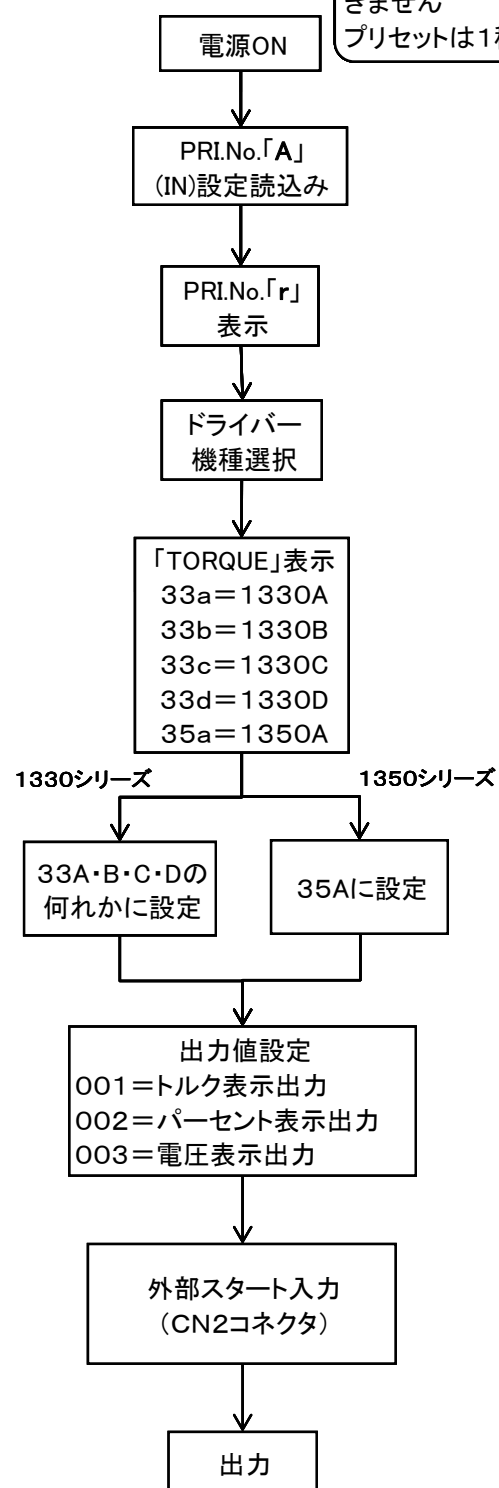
きません
プリセットは1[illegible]

電源ON

PRI.No.「A」
(IN)設定読込み

PRI.No.「r」
表示

ドライバー
機種選択

「TORQUE」表示
33a＝1330A
33b＝1330B
33c＝1330C
33d＝1330D
35a＝1350A

1330シリーズ

1350シリーズ

33A･B･C･Dの
何れかに設定

35Aに設定

出力値設定
001＝トルク表示出力
002＝パーセント表示出力
003＝電圧表示出力

外部スタート入力
（CN2コネクタ）

出力